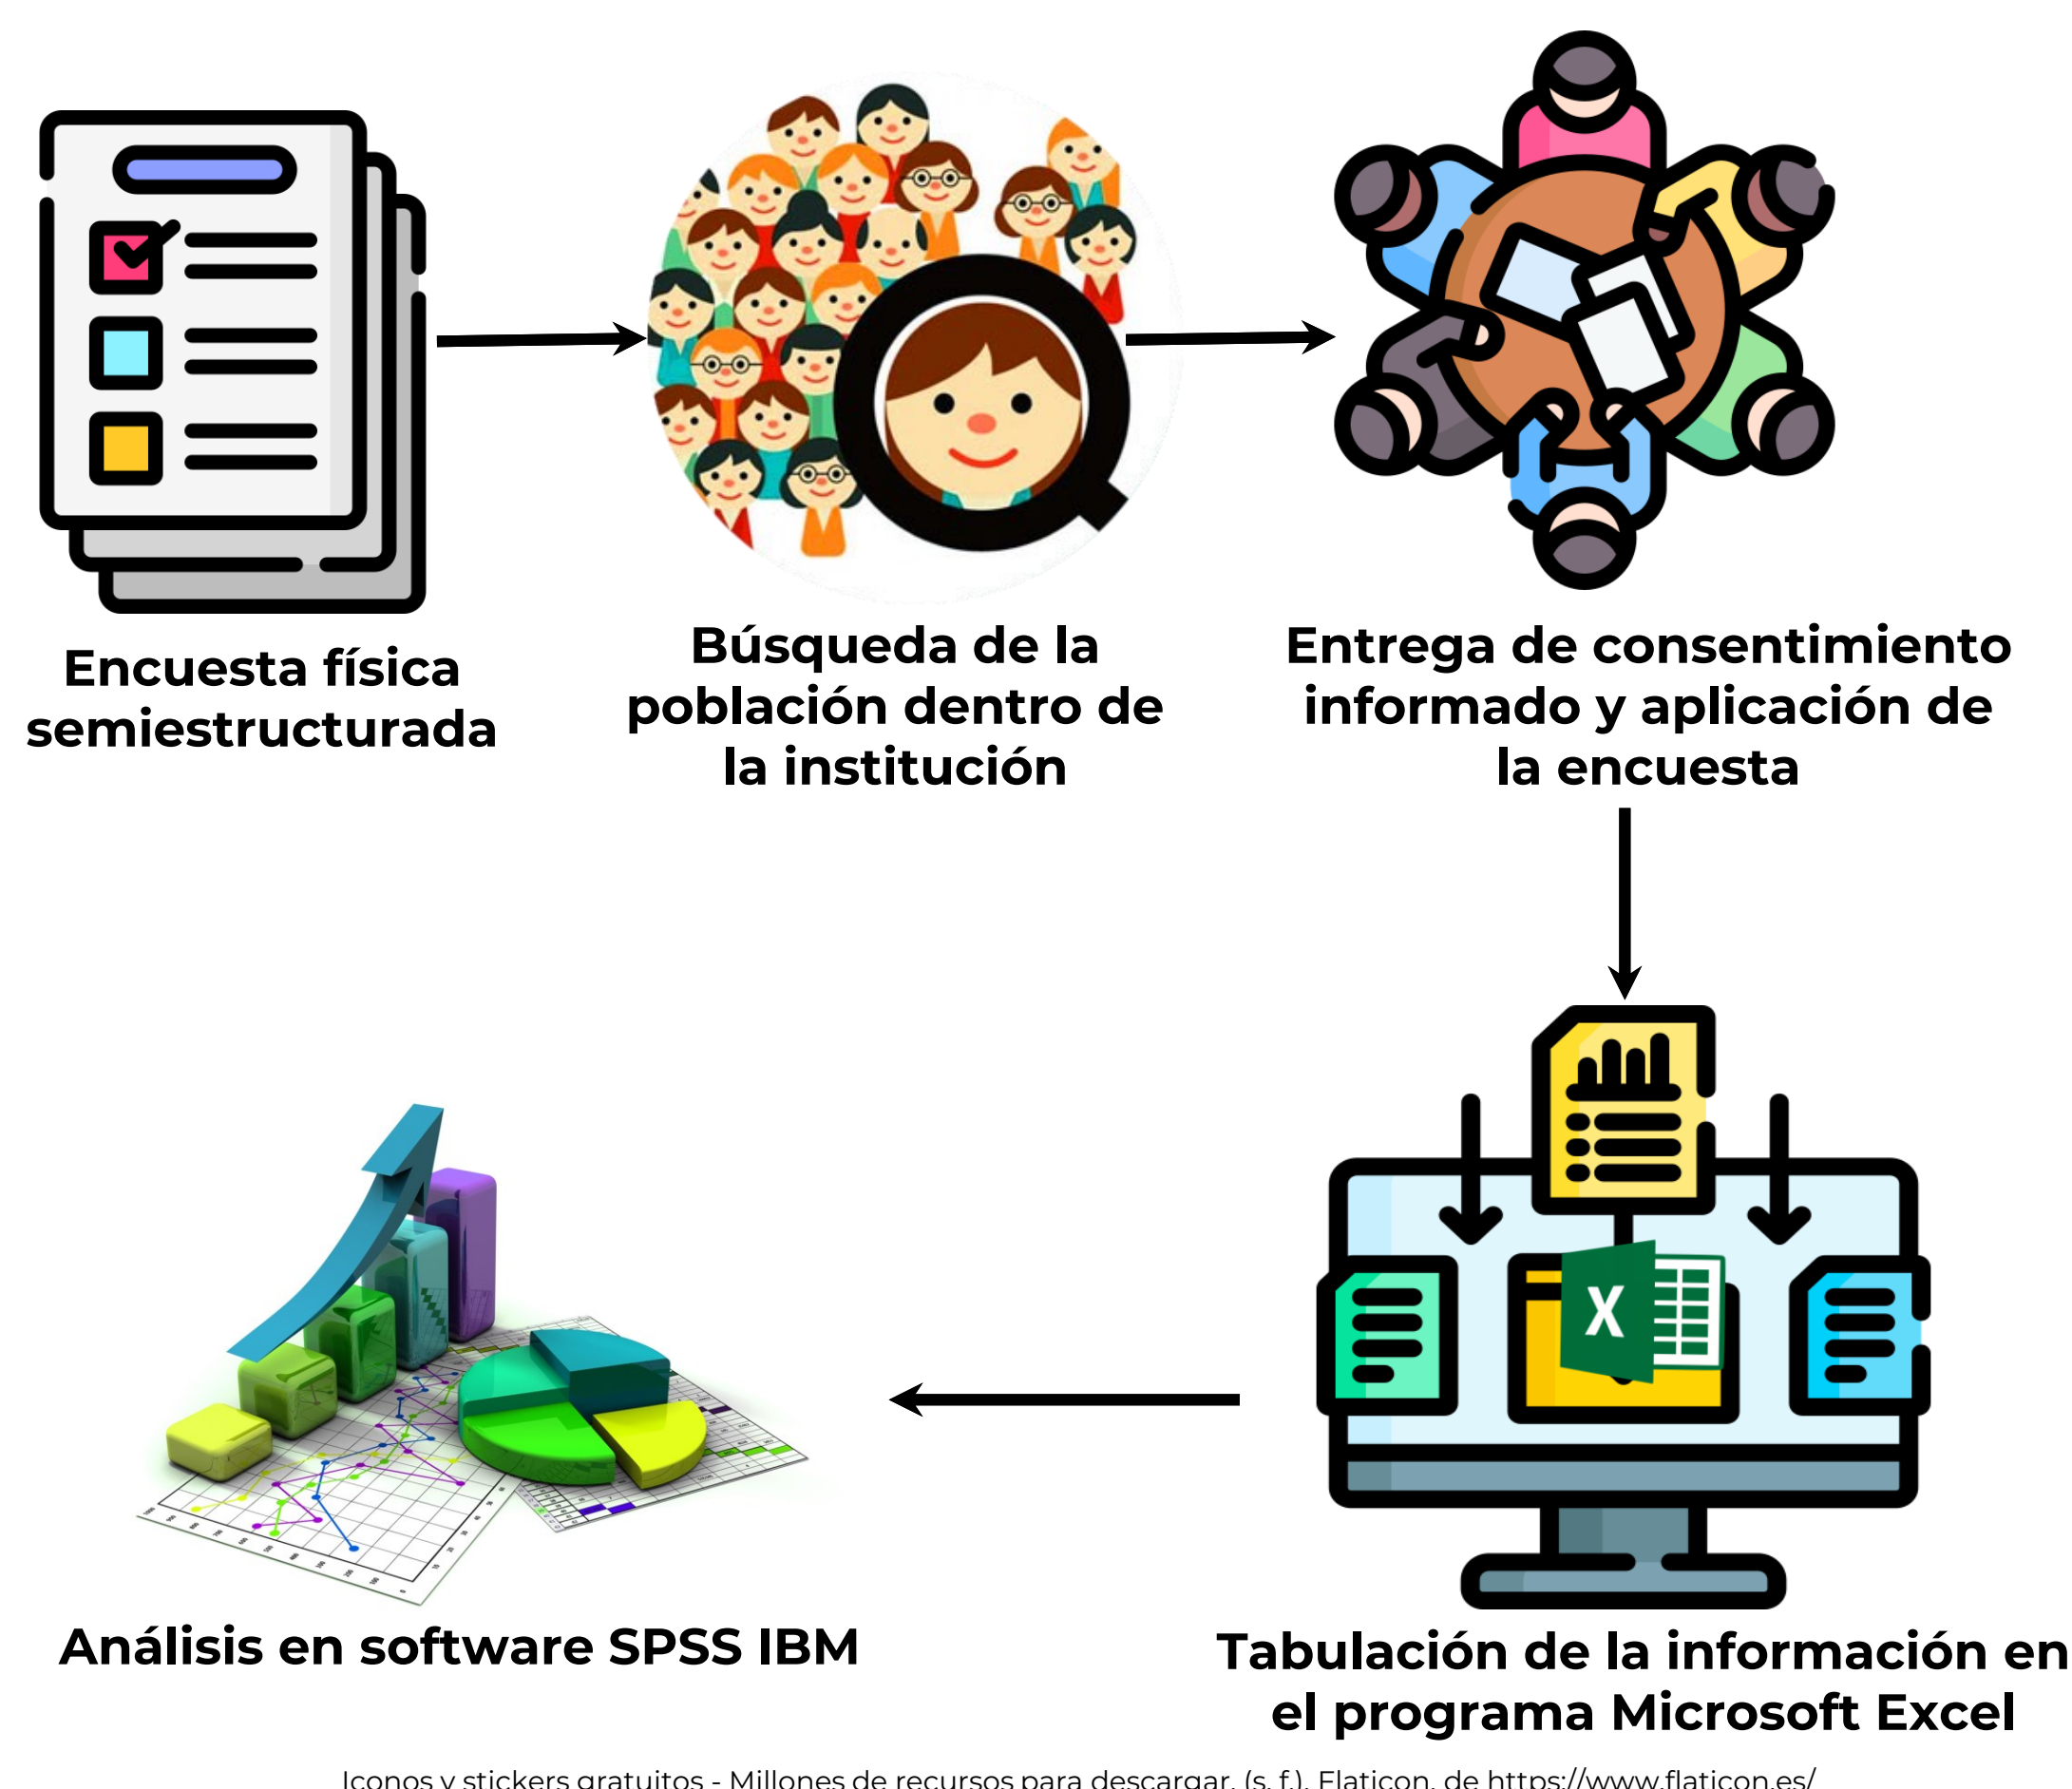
Encuesta física semiestructurada

Búsqueda de la población dentro de la institución

Entrega de consentimiento informado y aplicación de la encuesta

X

Tabulación de la información en el programa Microsoft Excel

Análisis en software SPSS IBM

Iconos y stickers gratuitos - Millones de recursos para descargar. (s. f.). Flaticon. de https://www.flaticon.es/